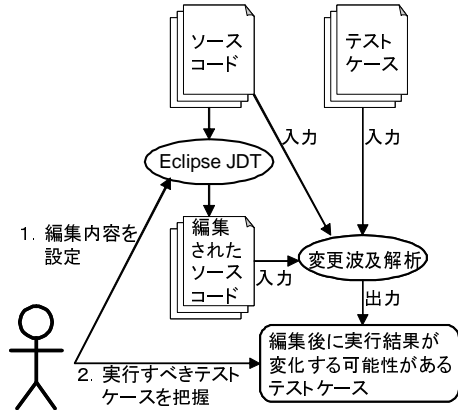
ソースコード

テストケース

入力

入力

Eclipse JDT

1. 編集内容を設定

編集されたソースコード

入力

変更波及解析

出力

編集後に実行結果が変化する可能性があるテストケース

2. 実行すべきテストケースを把握